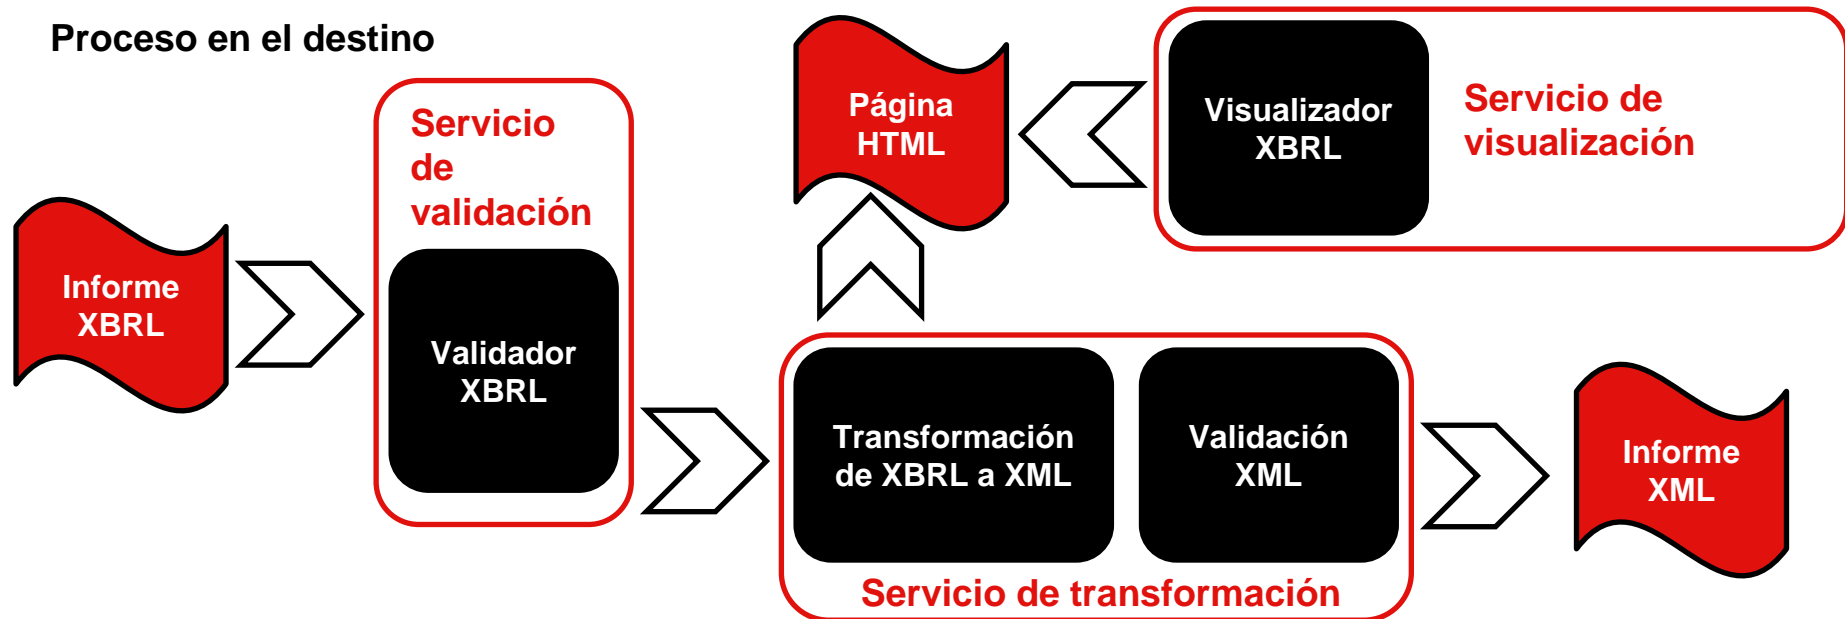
Proceso en el destino

Informe XBRL

Servicio de validación

Validador XBRL

Página HTML

Visualizador XBRL

Servicio de visualización

Transformación de XBRL a XML

Validación XML

Servicio de transformación

Informe XML